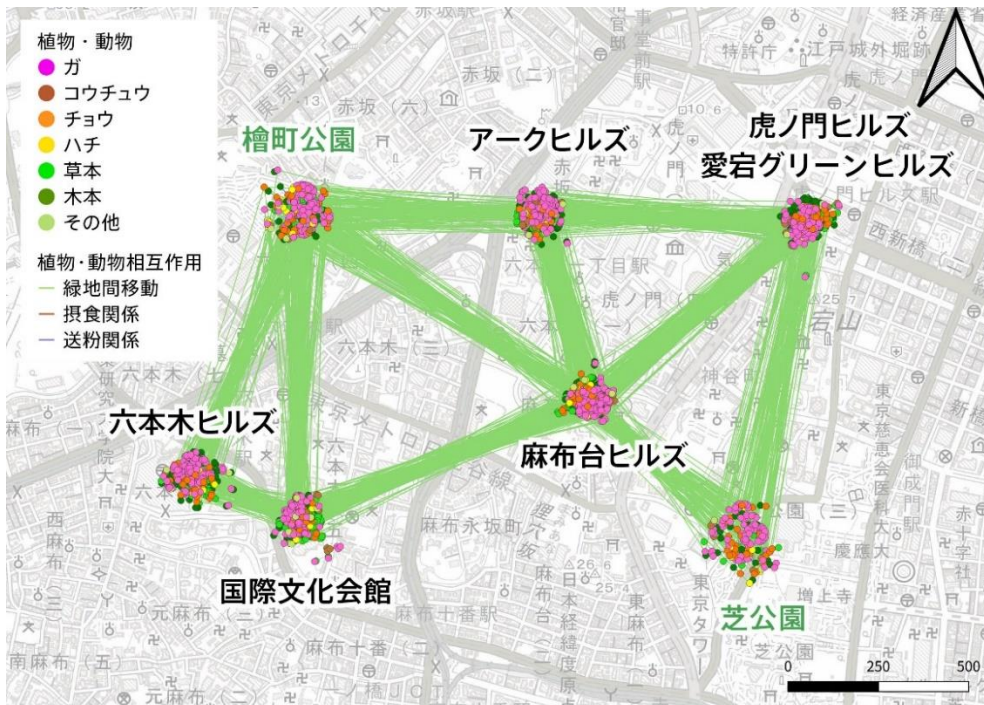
植物・動物
ガ
コウチュウ
チョウ
ハチ
草本
木本
その他

植物・動物相互作用
緑地間移動
摂食関係
送粉関係

檜町公園
アークヒルズ
虎ノ門ヒルズ
愛宕グリーンヒルズ
六本木ヒルズ
麻布台ヒルズ
国際文化会館
芝公園

0
250
500